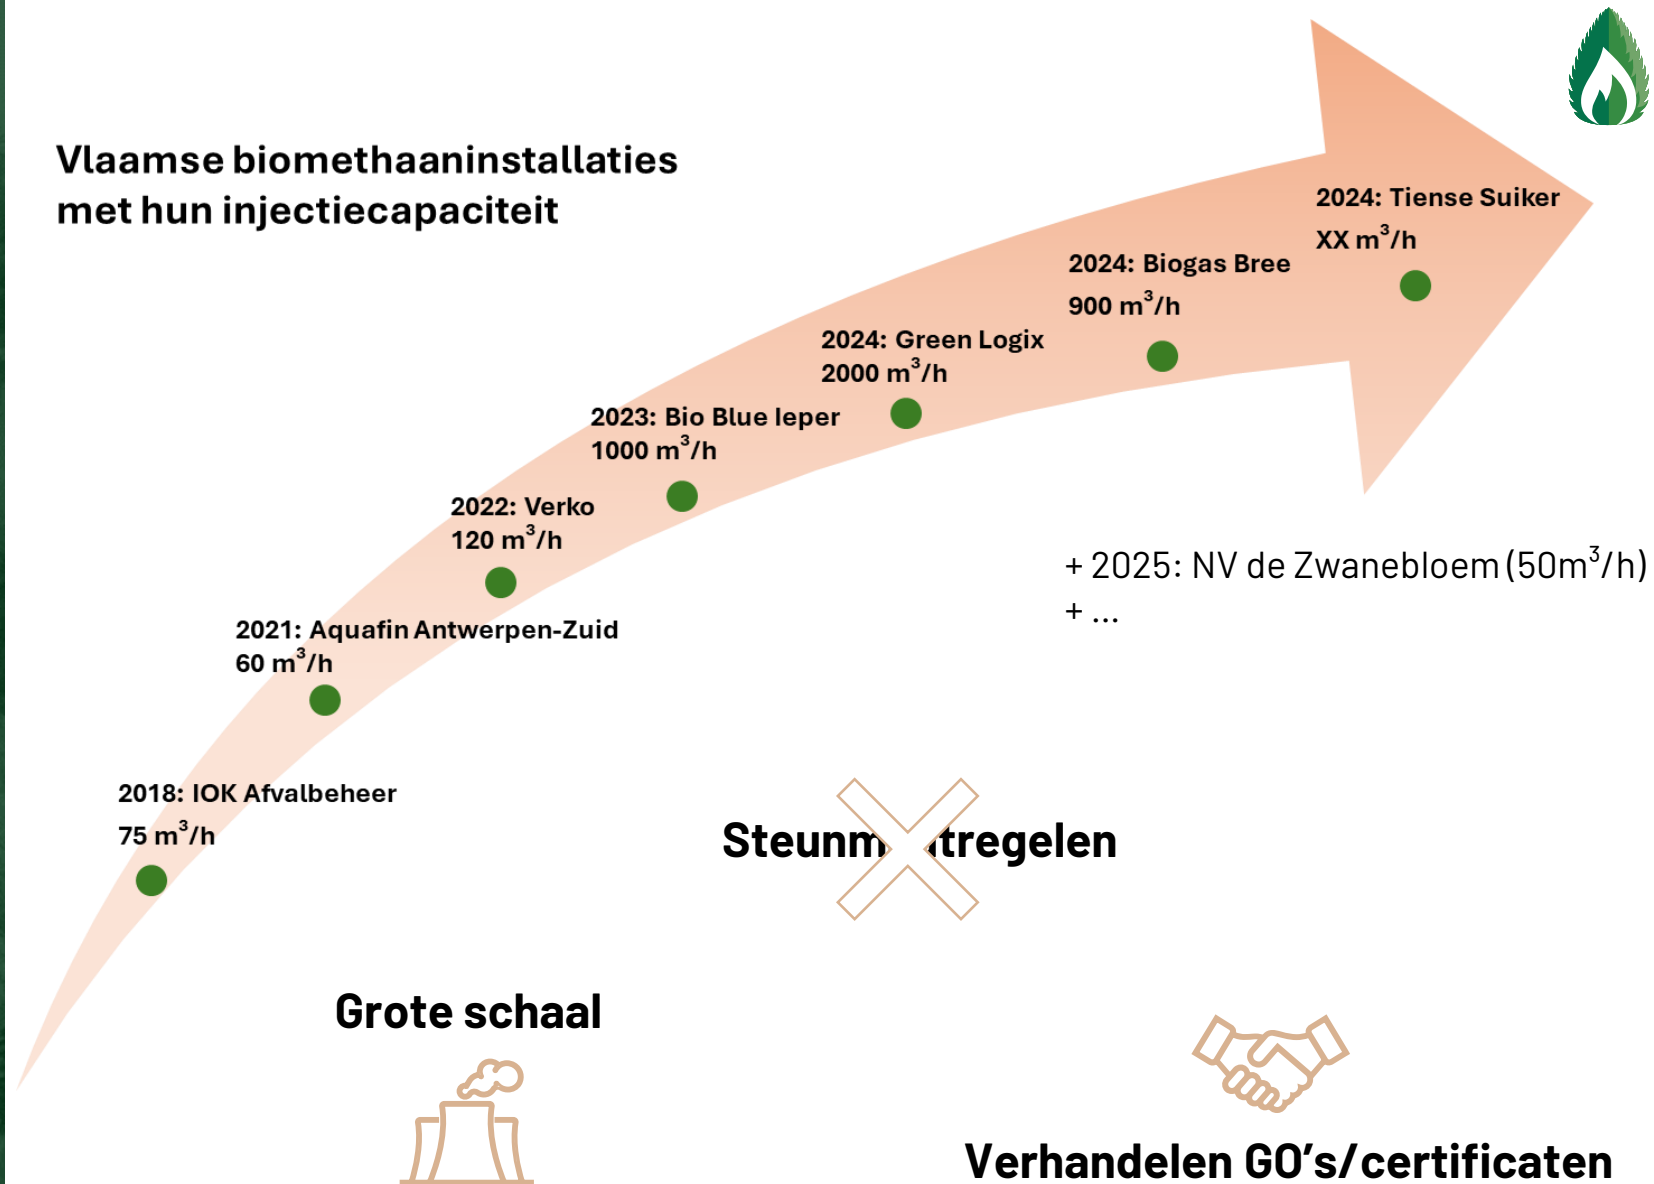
Vlaamse biomethaaninstallaties met hun injectiecapaciteit

2024: Tiense Suiker
XX $m^3$/h

2024: Biogas Bree
900 $m^3$/h

2024: Green Logix
2000 $m^3$/h

2023: Bio Blue Ieper
1000 $m^3$/h

2022: Verko
120 $m^3$/h

2021: Aquafin Antwerpen-Zuid
60 $m^3$/h

2018: IOK Afvalbeheer
75 $m^3$/h

+ 2025: NV de Zwanebloem (50$m^3$/h)
+ ...

Steunm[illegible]tregelen

Grote schaal

Verhandelen GO's/certificaten